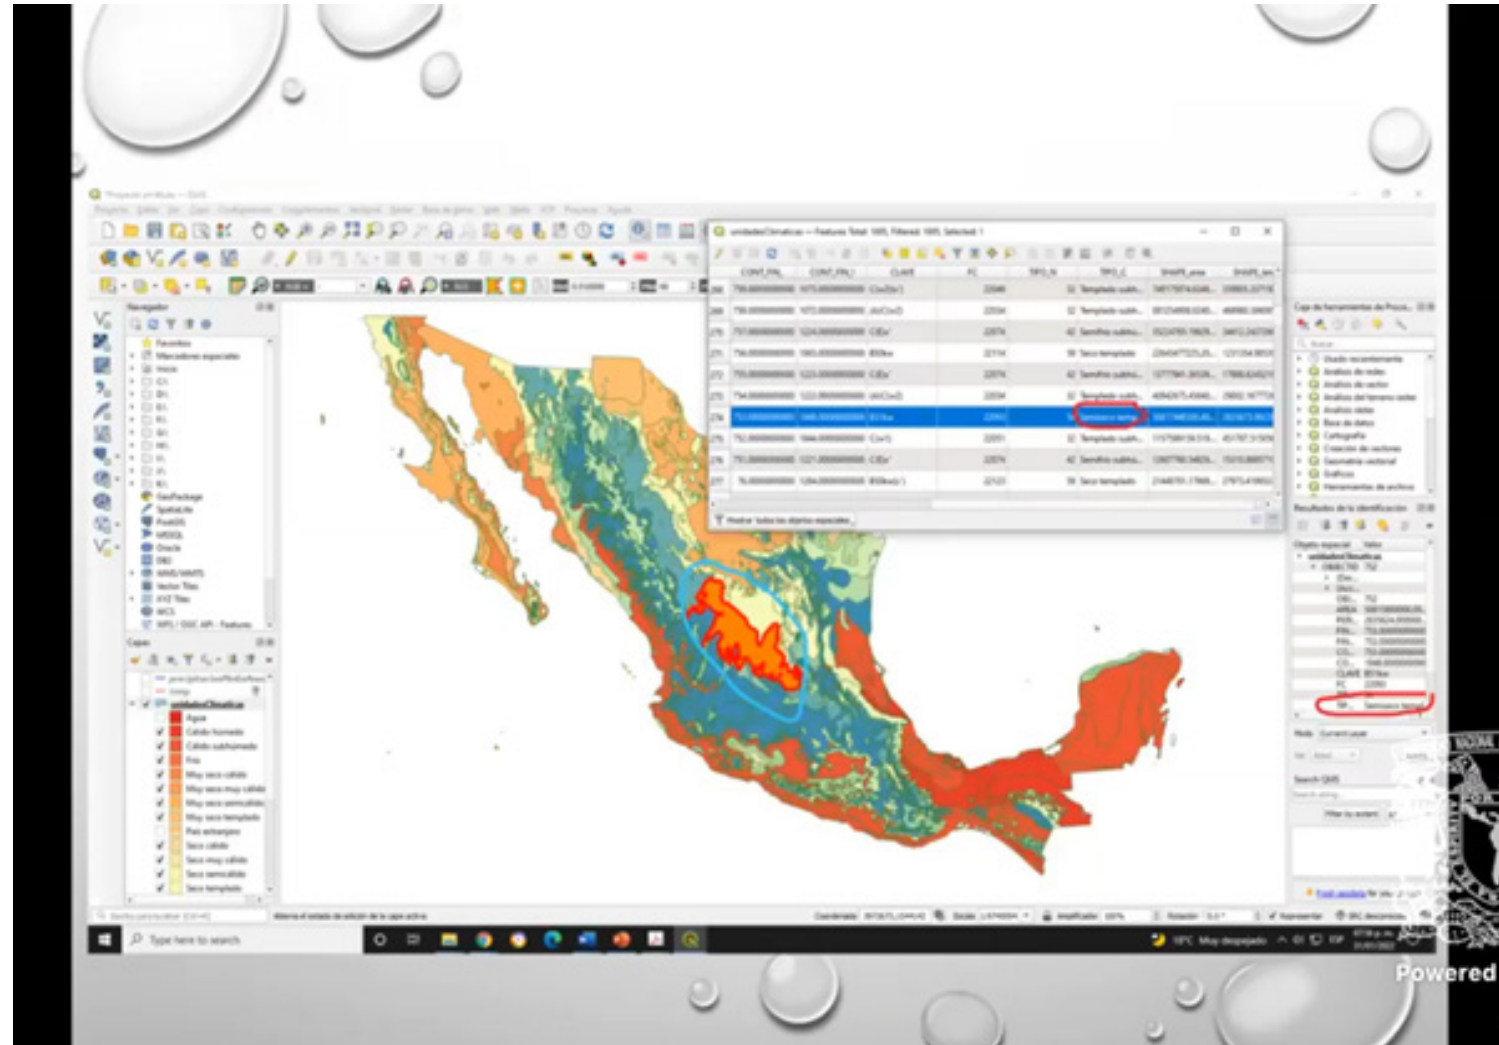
unidadesClimaticas — Features Total: 1005, Filtered: 1005, Selected: 1

| | CONT_PAL | CONT_PALI | CLAVE | FC | TIPO_N | TIPO_C | SHAPE_area | SHAPE_len |
|---|---|---|---|---|---|---|---|---|
| 268 | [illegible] | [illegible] | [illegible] | 22040 | 32 | Templado subh... | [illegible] | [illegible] |
| 269 | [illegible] | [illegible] | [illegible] | 22034 | 32 | Templado subh... | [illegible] | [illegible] |
| 270 | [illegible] | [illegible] | C(E)a' | 22074 | 42 | Semifrío subhú... | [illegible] | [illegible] |
| 271 | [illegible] | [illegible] | BS1kw | 22114 | 51 | Seco templado | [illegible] | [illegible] |
| 272 | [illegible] | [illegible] | C(E)a' | 22074 | 42 | Semifrío subhú... | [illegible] | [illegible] |
| 273 | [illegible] | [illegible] | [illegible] | 22034 | 32 | Templado subh... | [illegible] | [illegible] |
| 274 | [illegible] | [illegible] | BS1kw | 22063 | | Semiseco templ... | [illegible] | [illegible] |
| 275 | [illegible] | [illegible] | C(w1) | 22051 | 32 | Templado subh... | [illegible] | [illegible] |
| 276 | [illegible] | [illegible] | C(E)a' | 22074 | 42 | Semifrío subhú... | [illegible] | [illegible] |
| 277 | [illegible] | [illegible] | BS0kw(x') | 22123 | 51 | Seco templado | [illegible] | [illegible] |

Mostrar todos los objetos espaciales

Navegador
Favoritos
Marcadores espaciales
Inicio
GeoPackage
SpatiaLite
PostGIS
MSSQL
Oracle
DB2
WMS/WMTS
Vector Tiles
XYZ Tiles
WCS
WFS / OGC API - Features

Capas
unidadesClimaticas
Agua
Cálido húmedo
Cálido subhúmedo
Frío
Muy seco cálido
Muy seco muy cálido
Muy seco semicálido
Muy seco templado
País extranjero
Seco cálido
Seco muy cálido
Seco semicálido
Seco templado

Caja de herramientas de Proce...
Usado recientemente
Análisis de redes
Análisis de vector
Análisis del terreno ráster
Análisis ráster
Base de datos
Cartografía
Creación de vectores
Geometría vectorial
Gráficos
Herramientas de archivo

Resultados de la identificación
Objeto espacial | Valor
unidadesClimaticas
OBJECTID 752
CLAVE BS1kw
FC 22063
TIP... Semiseco templ...

Type here to search
Powered